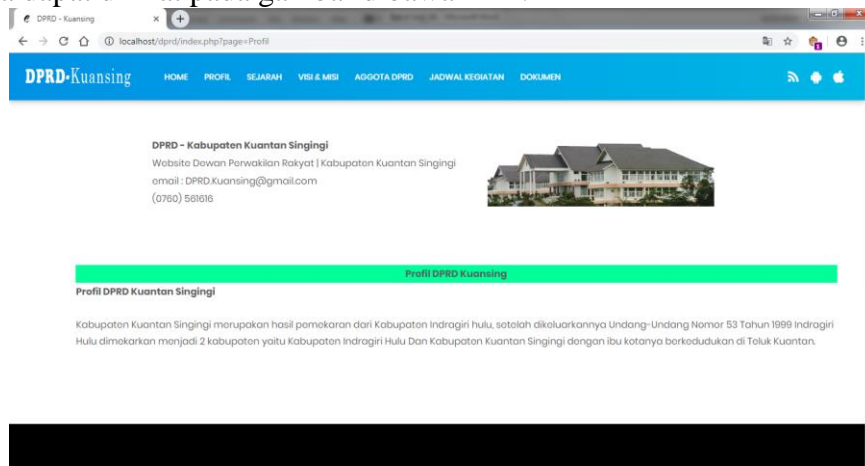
DPRD - Kuansing
localhost/dprd/index.php?page=Profil

DPRD-Kuansing
HOME PROFIL SEJARAH VISI & MISI AGGOTA DPRD JADWAL KEGIATAN DOKUMEN

DPRD - Kabupaten Kuantan Singingi
Website Dewan Perwakilan Rakyat | Kabupaten Kuantan Singingi
email : DPRD.Kuansing@gmail.com
(0760) 561616

Profil DPRD Kuansing
Profil DPRD Kuantan Singingi

Kabupaten Kuantan Singingi merupakan hasil pemekaran dari Kabupaten Indragiri hulu, setelah dikeluarkannya Undang-Undang Nomor 53 Tahun 1999 Indragiri Hulu dimekarkan menjadi 2 kabupaten yaitu Kabupaten Indragiri Hulu Dan Kabupaten Kuantan Singingi dengan ibu kotanya berkedudukan di Teluk Kuantan.